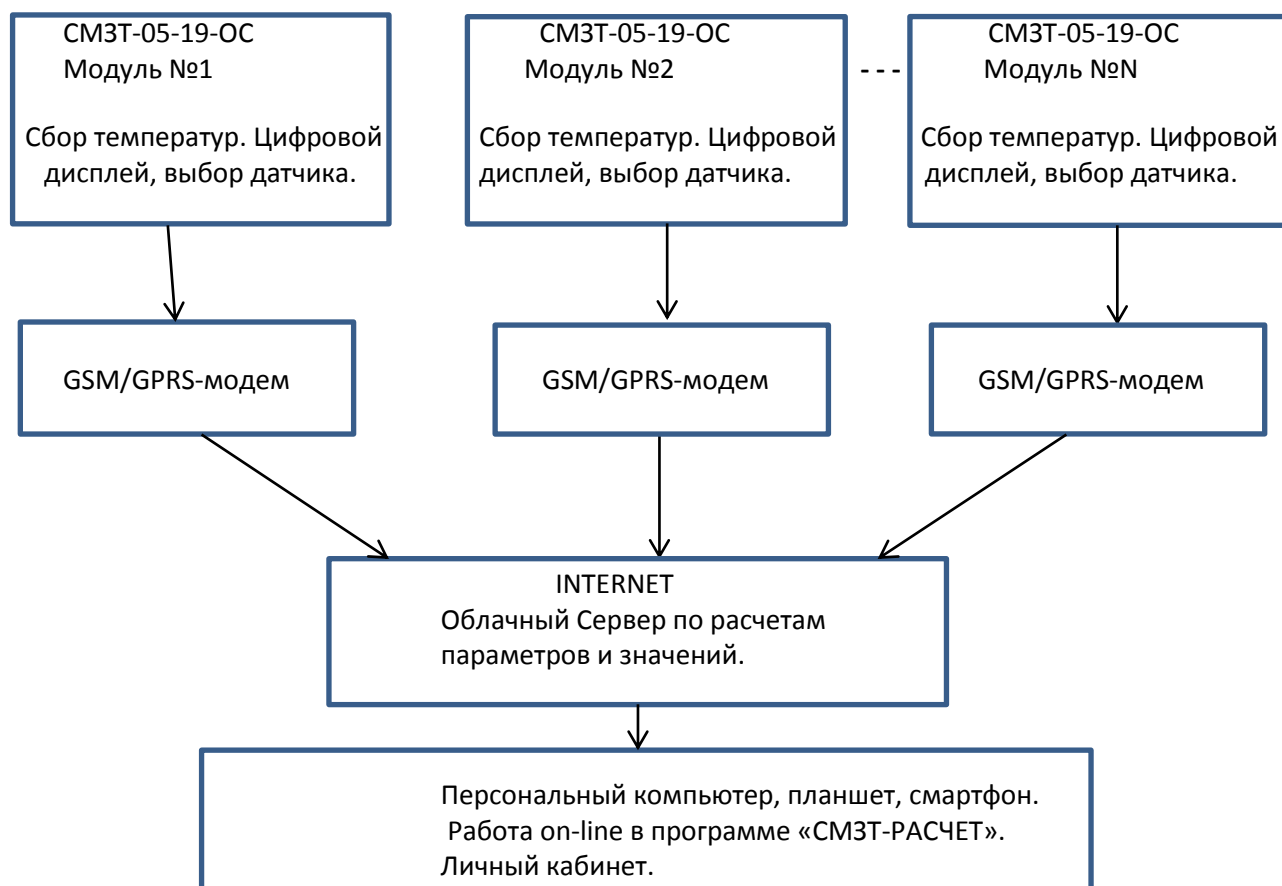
СМЗТ-05-19-ОС
Модуль №1

Сбор температур. Цифровой дисплей, выбор датчика.

СМЗТ-05-19-ОС
Модуль №2

Сбор температур. Цифровой дисплей, выбор датчика.

- - -

СМЗТ-05-19-ОС
Модуль №N

Сбор температур. Цифровой дисплей, выбор датчика.

GSM/GPRS-модем

GSM/GPRS-модем

GSM/GPRS-модем

INTERNET
Облачный Сервер по расчетам параметров и значений.

Персональный компьютер, планшет, смартфон.
Работа on-line в программе «СМЗТ-РАСЧЕТ».
Личный кабинет.